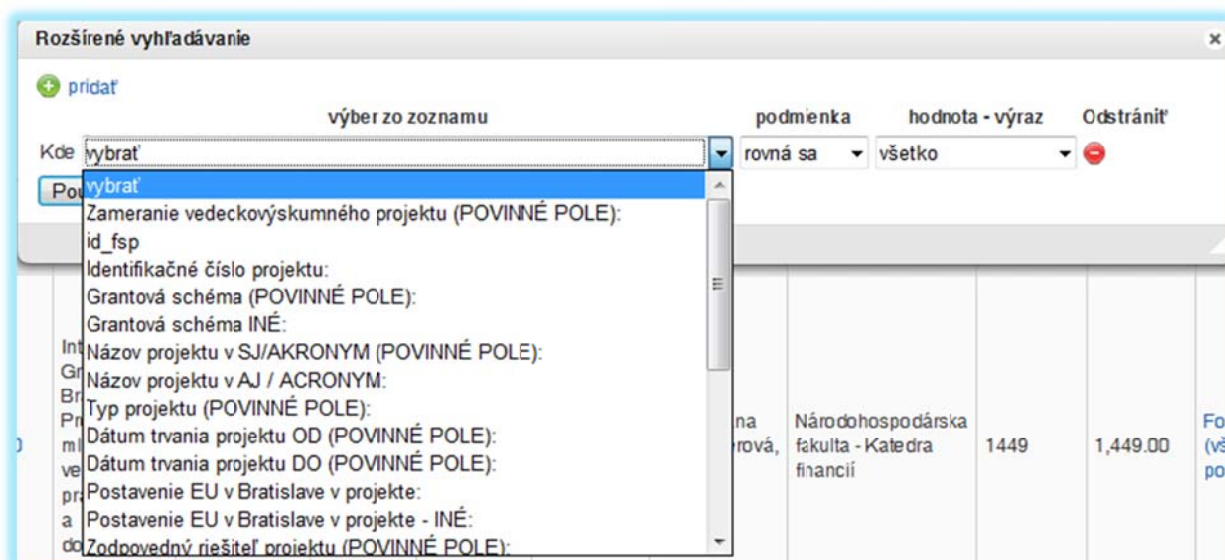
Rozšírené vyhľadávanie

×

pridať

výber zo zoznamu

podmienka

hodnota - výraz

Odstrániť

Kde vybrať

rovná sa

všetko

Po

vybrať
Zameranie vedeckovýskumného projektu (POVINNÉ POLE):
id_fsp
Identifikačné číslo projektu:
Grantová schéma (POVINNÉ POLE):
Grantová schéma INÉ:
Názov projektu v SJ/AKRONYM (POVINNÉ POLE):
Názov projektu v AJ / ACRONYM:
Typ projektu (POVINNÉ POLE):
Dátum trvania projektu OD (POVINNÉ POLE):
Dátum trvania projektu DO (POVINNÉ POLE):
Postavenie EU v Bratislave v projekte:
Postavenie EU v Bratislave v projekte - INÉ:
Zodpovedný riešiteľ projektu (POVINNÉ POLE):

Int
Gr
Br
Pr
ml
ve
pr
a
do

na
rová,

Národohospodárska fakulta - Katedra financií

1449

1,449.00

Fo
(vš
po